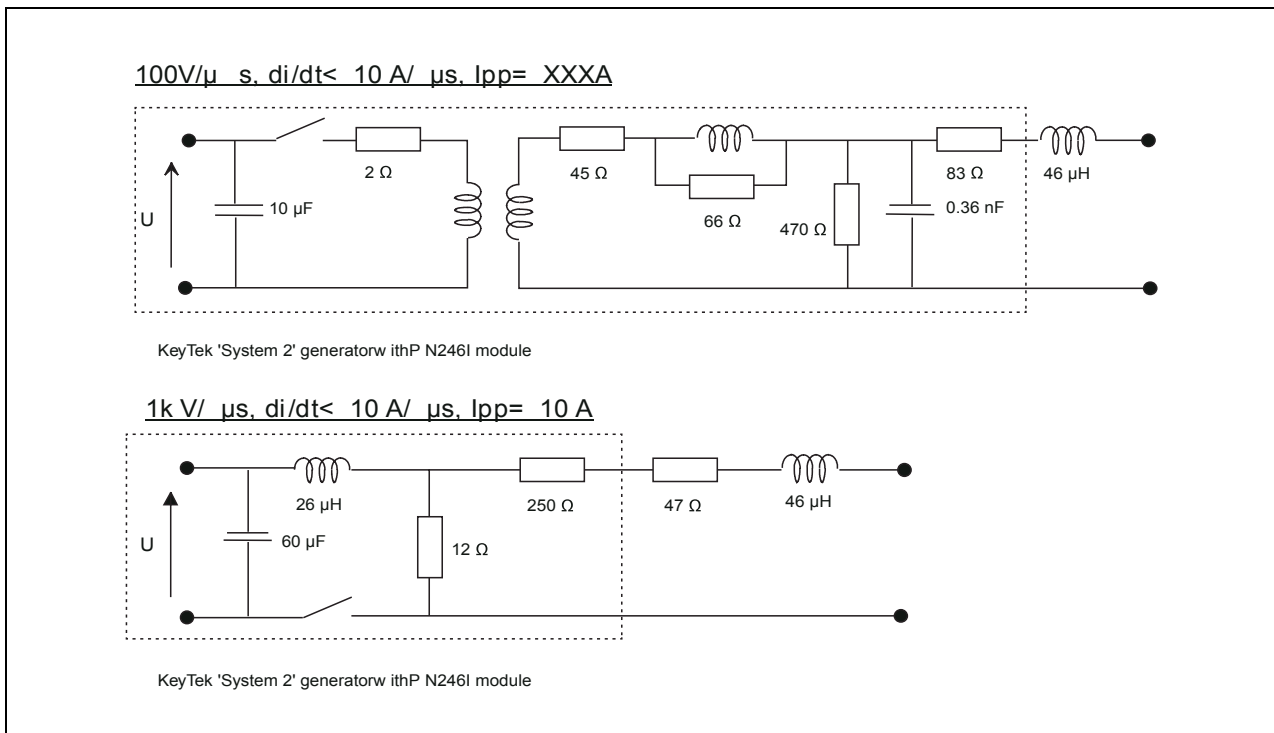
100V/µ s, di/dt< 10 A/ µs, Ipp= XXXA

2 Ω

45 Ω

66 Ω

470 Ω

83 Ω

46 µH

0.36 nF

U

10 µF

KeyTek 'System 2' generatorw ithP N246I module

1k V/ µs, di/dt< 10 A/ µs, Ipp= 10 A

26 µH

250 Ω

47 Ω

46 µH

U

60 µF

12 Ω

KeyTek 'System 2' generatorw ithP N246I module